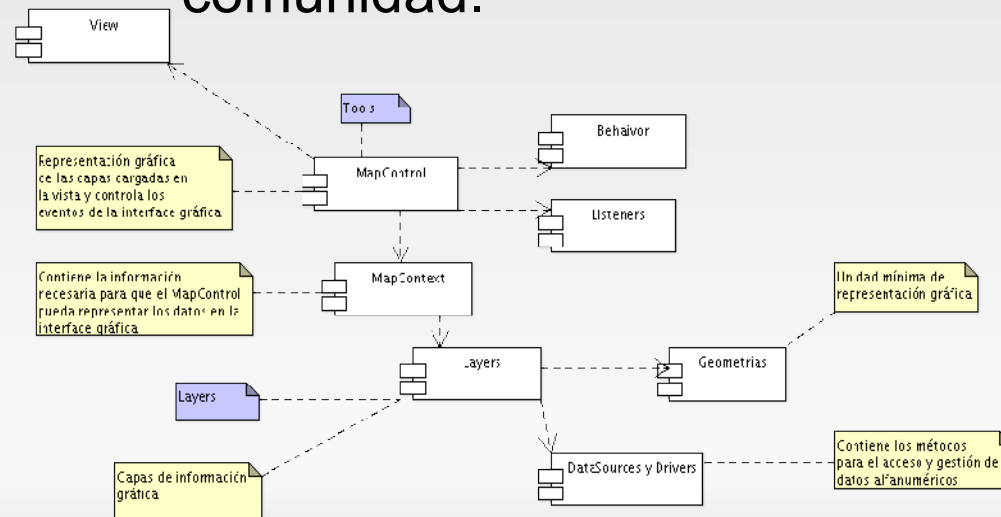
comunidad.

View

Tools

Representación gráfica de las capas cargadas en la vista y controla los eventos de la interface gráfica

MapControl

Behavior

Listeners

Contiene la información necesaria para que el MapControl pueda representar los datos en la interface gráfica

MapContext

Unidad mínima de representación gráfica

Layers

Geometrias

Layers

DataSources y Drivers

Contiene los métodos para el acceso y gestión de datos alfanuméricos

Capas de información gráfica